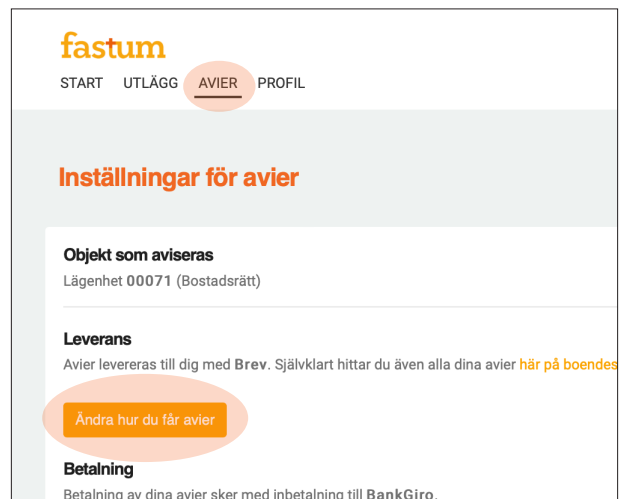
fastum

START UTLÄGG AVIER PROFIL

Inställningar för avier

Objekt som aviseras

Lägenhet 00071 (Bostadsrätt)

Leverans

Avier levereras till dig med Brev. Självklart hittar du även alla dina avier här på boendes

Ändra hur du får avier

Betalning

Betalning av dina avier sker med inbetalning till BankGiro.